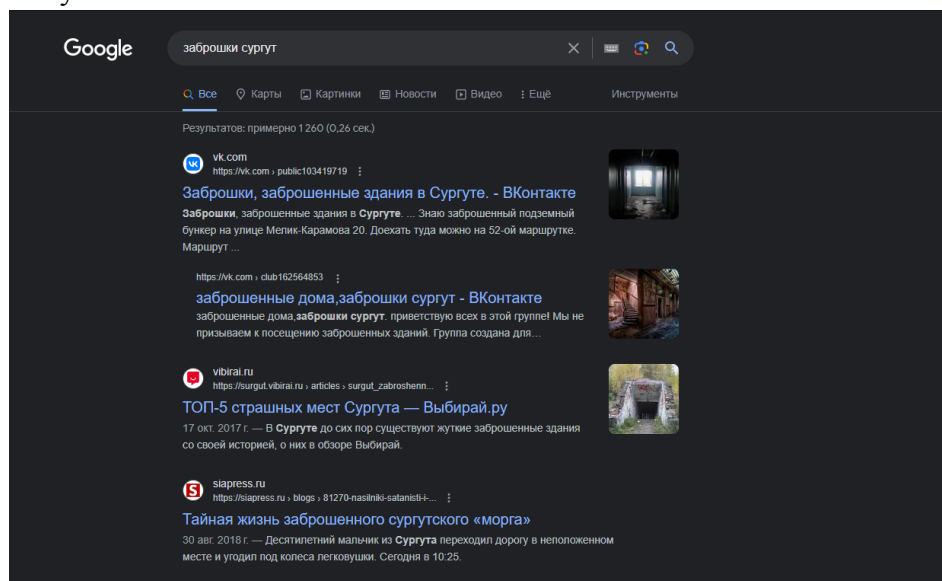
Google

заброшки сургут

Все Карты Картинки Новости Видео Ещё Инструменты

Результатов: примерно 1 260 (0,26 сек.)

vk.com
https://vk.com › public103419719

Заброшки, заброшенные здания в Сургуте. - ВКонтакте

Заброшки, заброшенные здания в Сургуте. ... Знаю заброшенный подземный бункер на улице Мелик-Карамова 20. Доехать туда можно на 52-ой маршрутке. Маршрут ...

https://vk.com › club162564853

заброшенные дома,заброшки сургут - ВКонтакте

заброшенные дома,заброшки сургут: приветствую всех в этой группе! Мы не призываем к посещению заброшенных зданий. Группа создана для...

vibirai.ru
https://surgut.vibirai.ru › articles › surgut_zabroshenn...

ТОП-5 страшных мест Сургута — Выбирай.ру

17 окт. 2017 г. — В Сургуте до сих пор существуют жуткие заброшенные здания со своей историей, о них в обзоре Выбирай.

siapress.ru
https://siapress.ru › blogs › 81270-nasilniki-satanisti-i-...

Тайная жизнь заброшенного сургутского «морга»

30 авг. 2018 г. — Десятилетний мальчик из Сургута переходил дорогу в неположенном месте и угодил под колеса легковушки. Сегодня в 10:25.